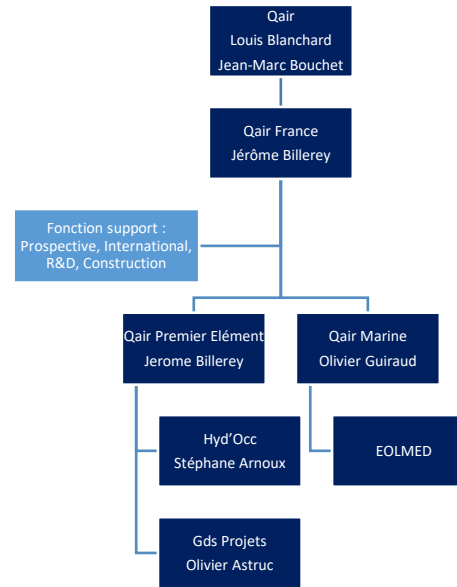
Qair
Louis Blanchard
Jean-Marc Bouchet

Qair France
Jérôme Billerey

Fonction support :
Prospective, International,
R&D, Construction

Qair Premier Elément
Jerome Billerey

Qair Marine
Olivier Guiraud

Hyd'Occ
Stéphane Arnoux

EOLMED

Gds Projets
Olivier Astruc